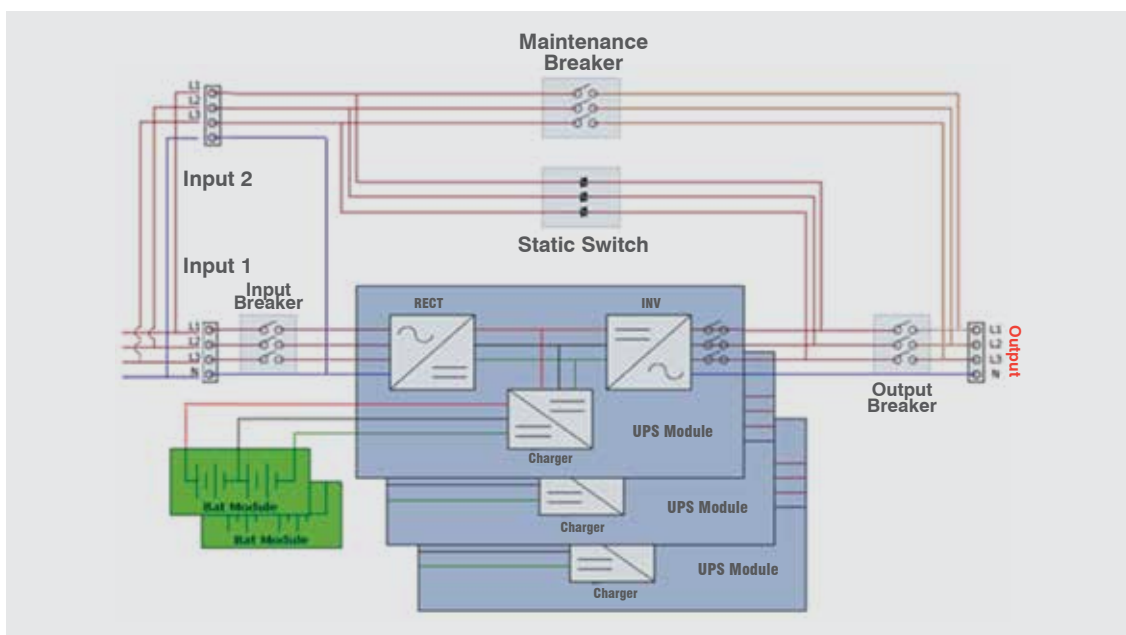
Maintenance Breaker

L1
L2
L3
N

Input 2

Static Switch

Input 1

Input Breaker

L1
L2
L3
N

RECT

INV

L1
L2
L3
N

Output

Output Breaker

UPS Module

Charger

Bat Module

Bat Module

UPS Module

Charger

UPS Module

Charger